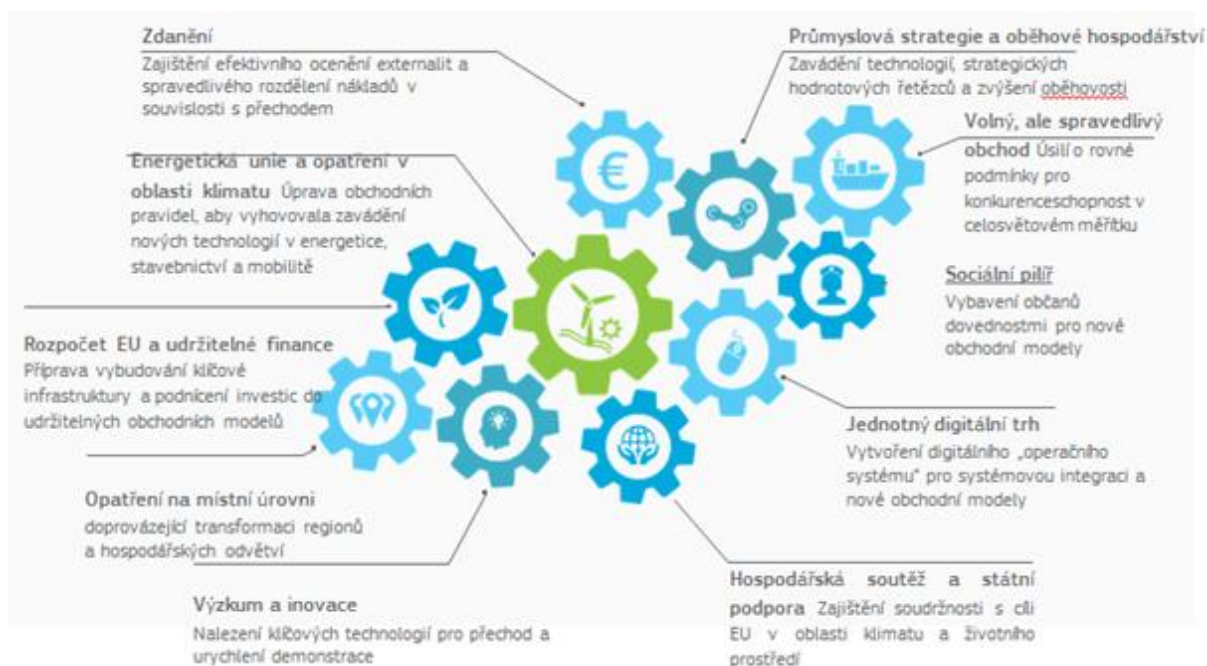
Zdanění
Zajištění efektivního ocenění externalit a spravedlivého rozdělení nákladů v souvislosti s přechodem

Průmyslová strategie a oběhové hospodářství
Zavádění technologií, strategických hodnotových řetězců a zvýšení oběhovosti

Volný, ale spravedlivý obchod Úsilí o rovné podmínky pro konkurenceschopnost v celosvětovém měřítku

Energetická unie a opatření v oblasti klimatu Úprava obchodních pravidel, aby vyhovovala zavádění nových technologií v energetice, stavebnictví a mobilitě

Sociální pilíř
Vybavení občanů dovednostmi pro nové obchodní modely

Rozpočet EU a udržitelné finance
Příprava vybudování klíčové infrastruktury a podnícení investic do udržitelných obchodních modelů

Jednotný digitální trh
Vytvoření digitálního „operačního systému" pro systémovou integraci a nové obchodní modely

Opatření na místní úrovni
doprovázející transformaci regionů a hospodářských odvětví

Hospodářská soutěž a státní podpora Zajištění soudržnosti s cíli EU v oblasti klimatu a životního prostředí

Výzkum a inovace
Nalezení klíčových technologií pro přechod a urychlení demonstrace